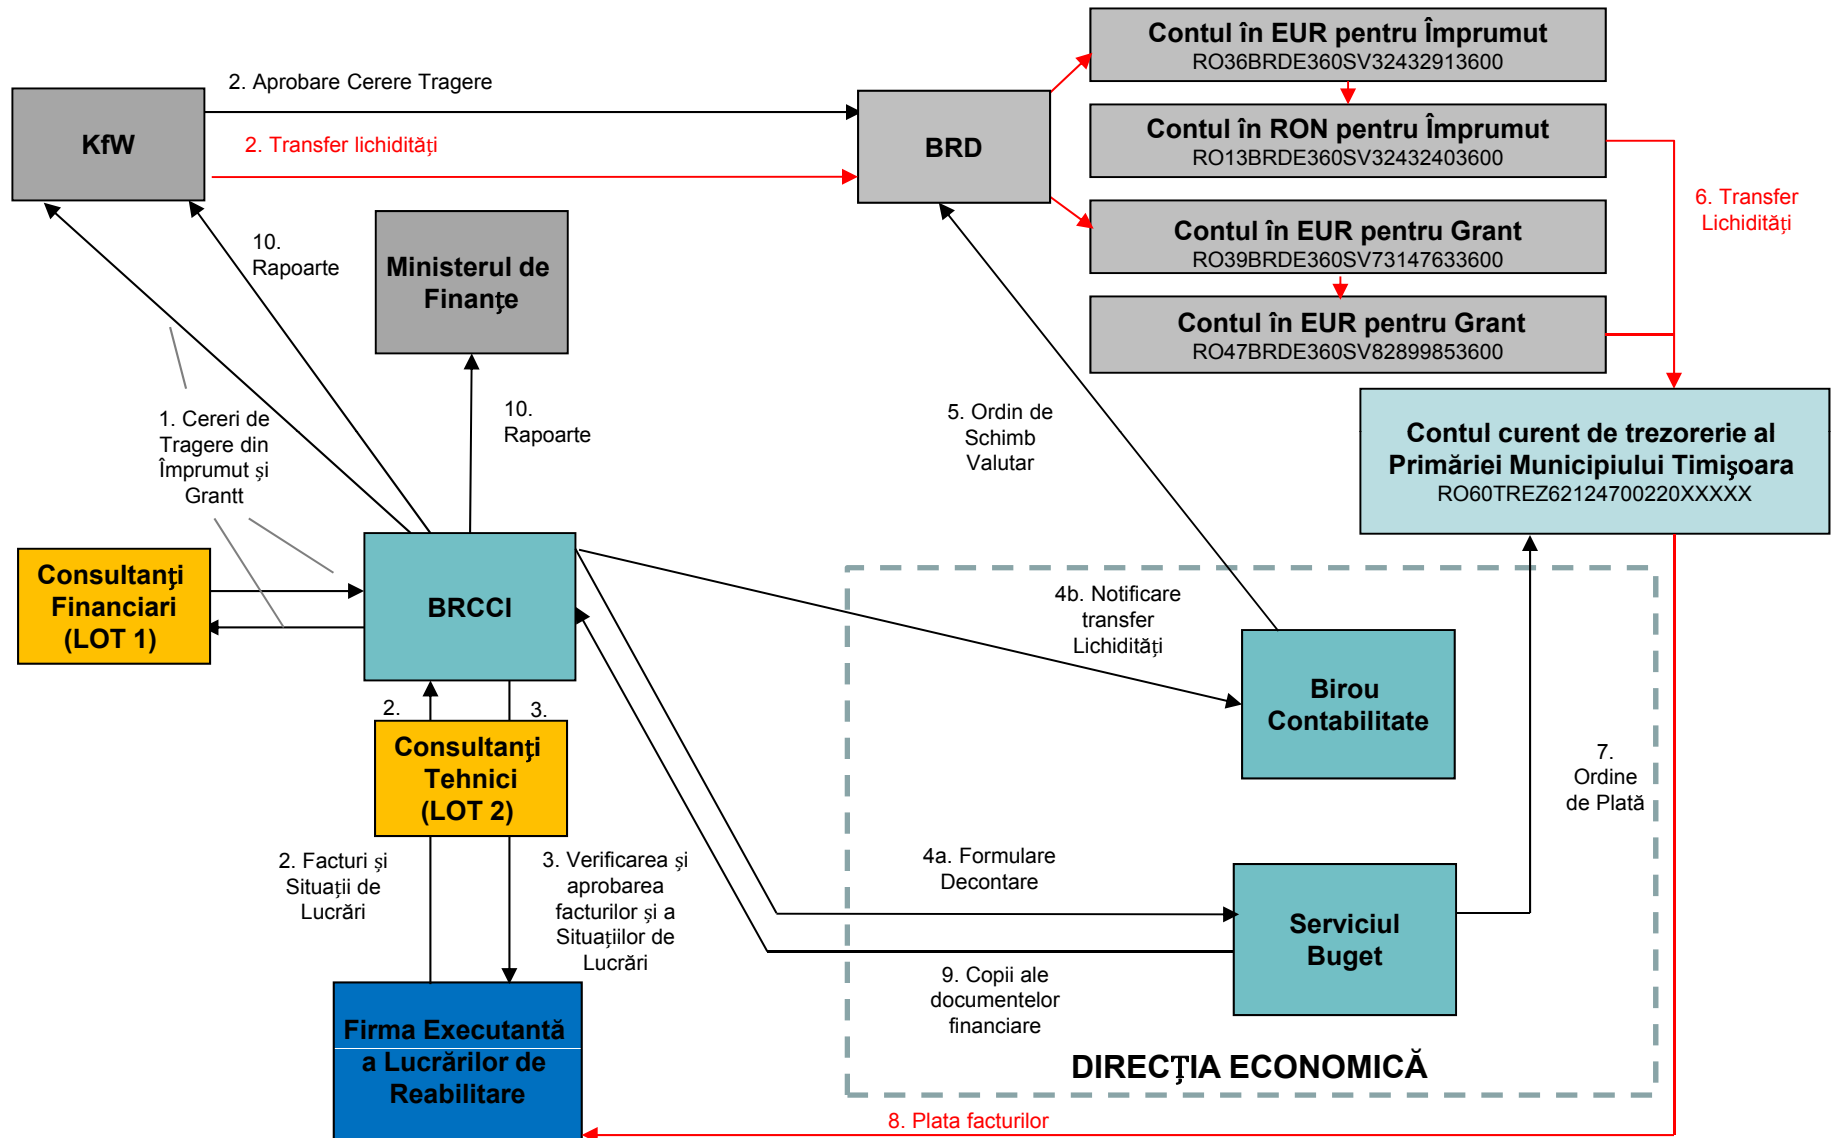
Contul în EUR pentru Împrumut
RO36BRDE360SV32432913600

2. Aprobare Cerere Tragere

KfW

2. Transfer lichidități

BRD

Contul în RON pentru Împrumut
RO13BRDE360SV32432403600

6. Transfer Lichidități

Contul în EUR pentru Grant
RO39BRDE360SV73147633600

Contul în EUR pentru Grant
RO47BRDE360SV82899853600

10. Rapoarte

Ministerul de Finanţe

10. Rapoarte

5. Ordin de Schimb Valutar

Contul curent de trezorerie al Primăriei Municipiului Timişoara
RO60TREZ62124700220XXXXX

1. Cereri de Tragere din Împrumut şi Grantt

Consultanţi Financiari (LOT 1)

BRCCI

4b. Notificare transfer Lichidități

Birou Contabilitate

2.

3.

Consultanţi Tehnici (LOT 2)

7. Ordine de Plată

2. Facturi şi Situaţii de Lucrări

3. Verificarea şi aprobarea facturilor şi a Situaţiilor de Lucrări

4a. Formulare Decontare

Serviciul Buget

9. Copii ale documentelor financiare

Firma Executantă a Lucrărilor de Reabilitare

DIRECŢIA ECONOMICĂ

8. Plata facturilor